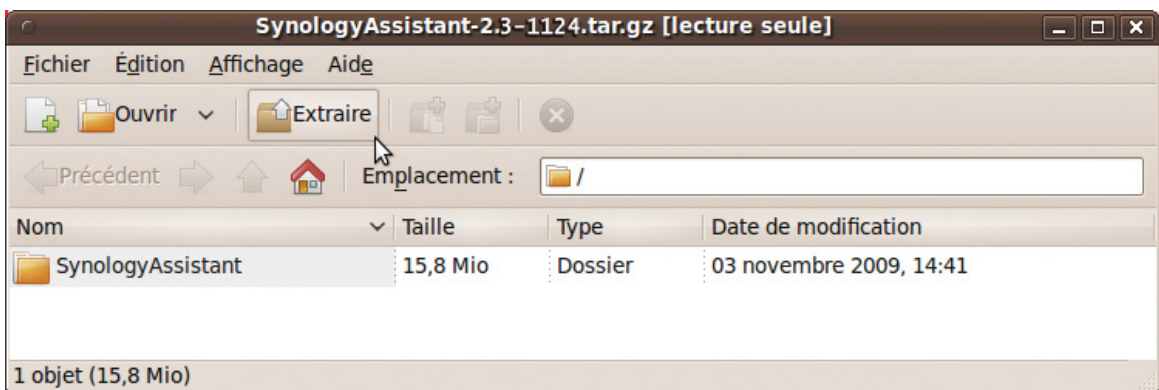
SynologyAssistant-2.3-1124.tar.gz [lecture seule]

Fichier Édition Affichage Aide

Ouvrir Extraire

Précédent Emplacement : /

| Nom | Taille | Type | Date de modification |
|---|---|---|---|
| SynologyAssistant | 15,8 Mio | Dossier | 03 novembre 2009, 14:41 |

1 objet (15,8 Mio)